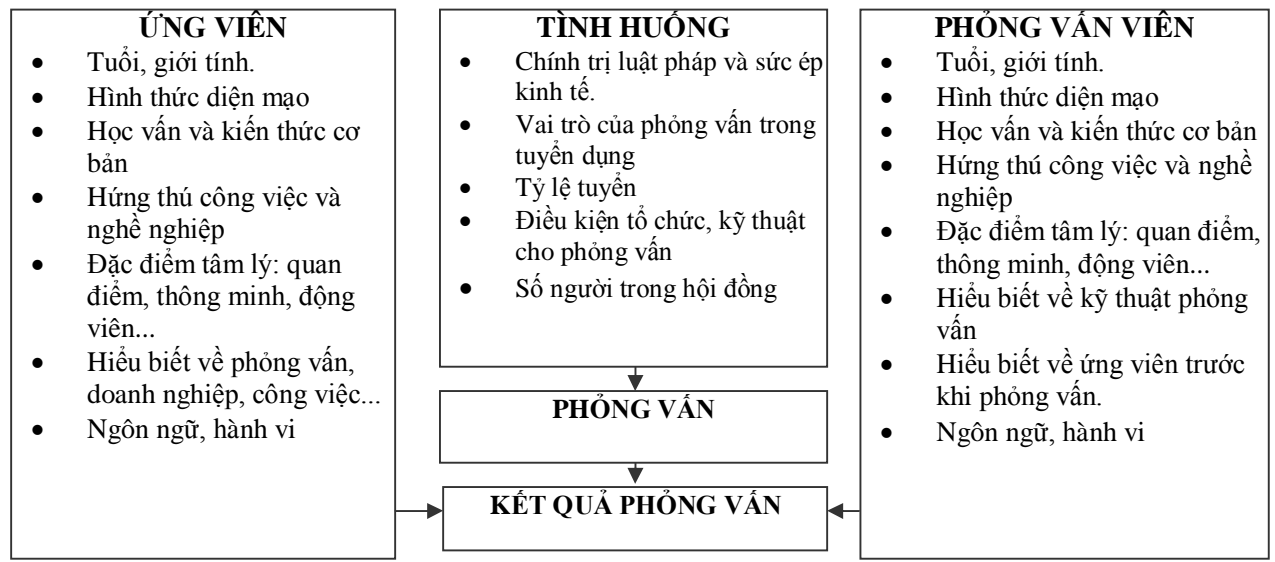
ỨNG VIÊN
- Tuổi, giới tính.
- Hình thức diện mạo
- Học vấn và kiến thức cơ bản
- Hứng thú công việc và nghề nghiệp
- Đặc điểm tâm lý: quan điểm, thông minh, động viên...
- Hiểu biết về phỏng vấn, doanh nghiệp, công việc...
- Ngôn ngữ, hành vi

TÌNH HUỐNG
- Chính trị luật pháp và sức ép kinh tế.
- Vai trò của phỏng vấn trong tuyển dụng
- Tỷ lệ tuyển
- Điều kiện tổ chức, kỹ thuật cho phỏng vấn
- Số người trong hội đồng

PHỎNG VẤN

KẾT QUẢ PHỎNG VẤN

PHỎNG VẤN VIÊN
- Tuổi, giới tính.
- Hình thức diện mạo
- Học vấn và kiến thức cơ bản
- Hứng thú công việc và nghề nghiệp
- Đặc điểm tâm lý: quan điểm, thông minh, động viên...
- Hiểu biết về kỹ thuật phỏng vấn
- Hiểu biết về ứng viên trước khi phỏng vấn.
- Ngôn ngữ, hành vi